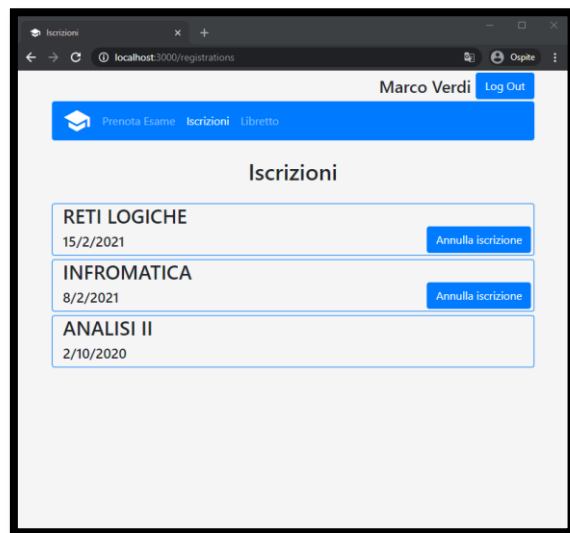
Iscrizioni × +

localhost:3000/registrations

Ospite

Marco Verdi Log Out

Prenota Esame Iscrizioni Libretto

Iscrizioni

RETI LOGICHE
15/2/2021
Annulla iscrizione

INFROMATICA
8/2/2021
Annulla iscrizione

ANALISI II
2/10/2020